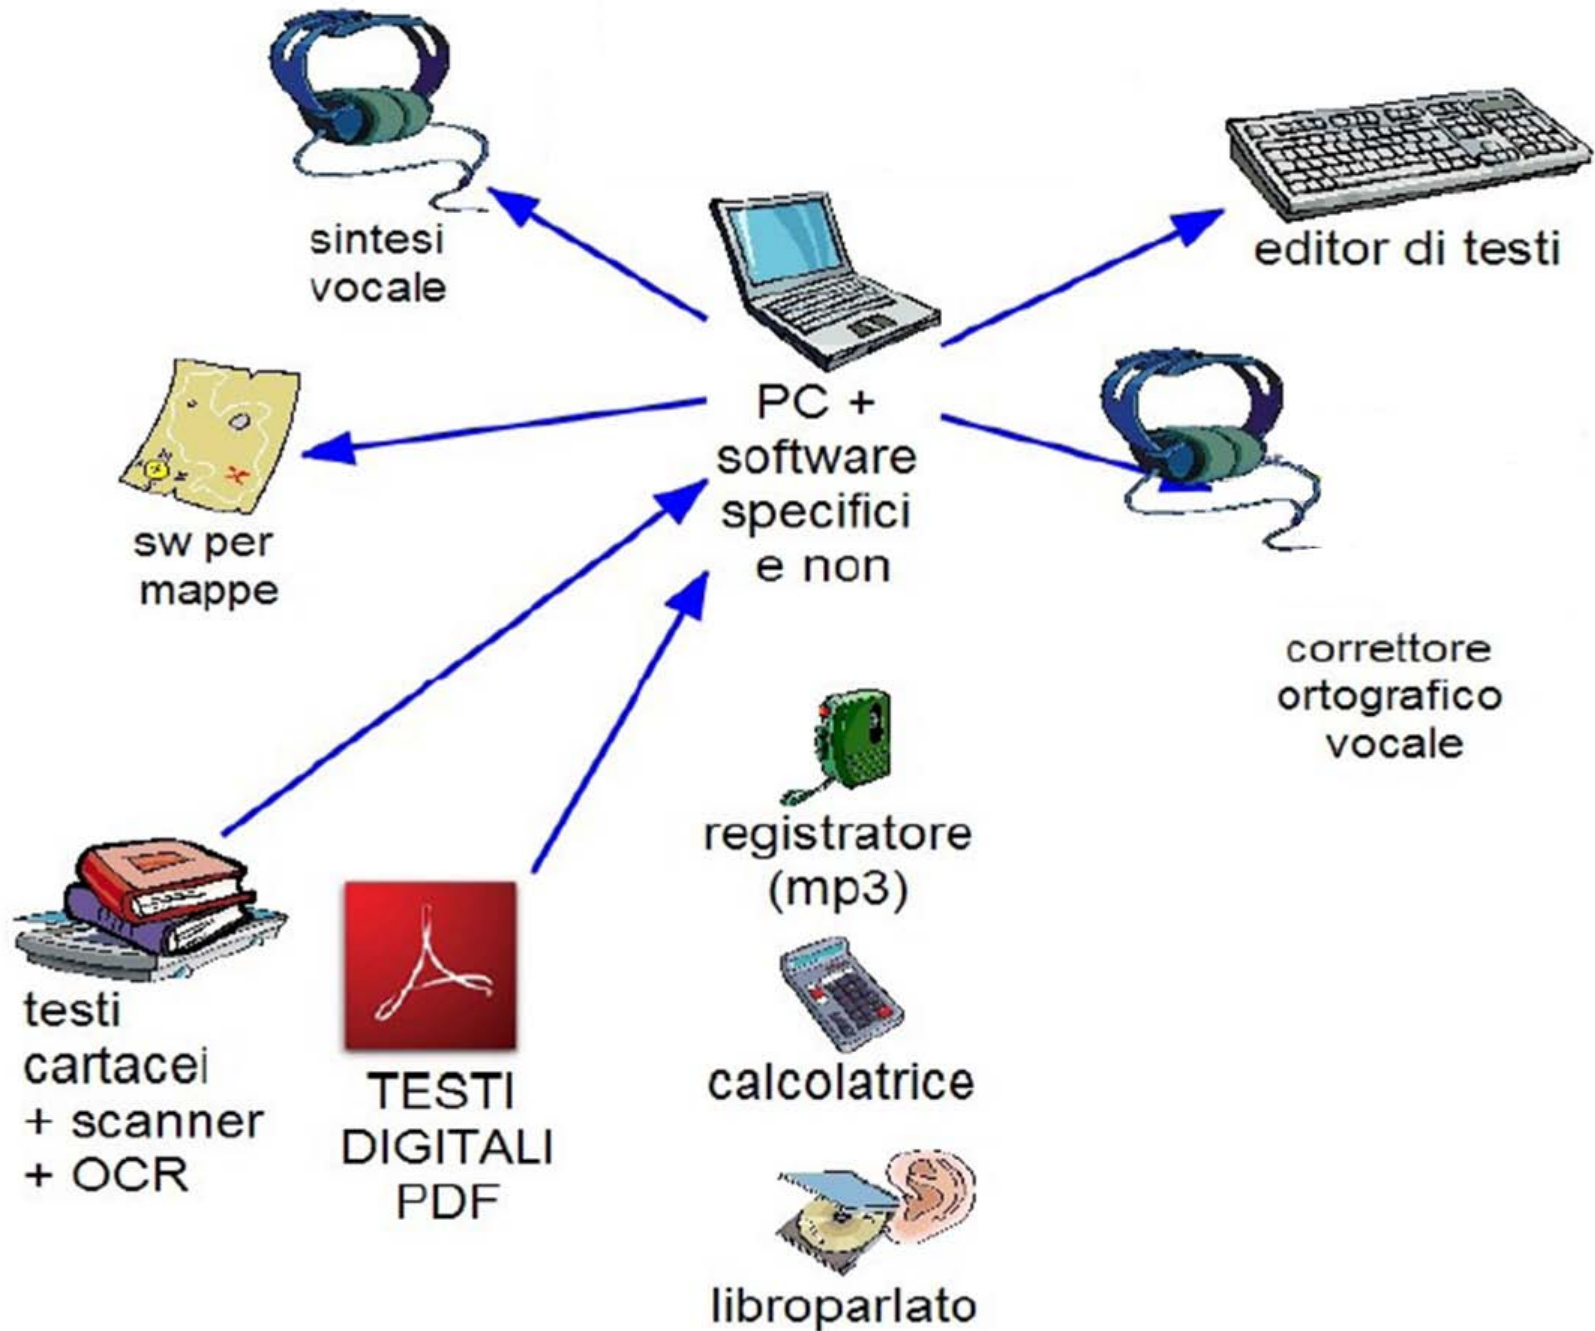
sintesi vocale

editor di testi

PC + software specifici e non

sw per mappe

correttore ortografico vocale

registratore (mp3)

testi cartacei + scanner + OCR

TESTI DIGITALI PDF

calcolatrice

libroparlato